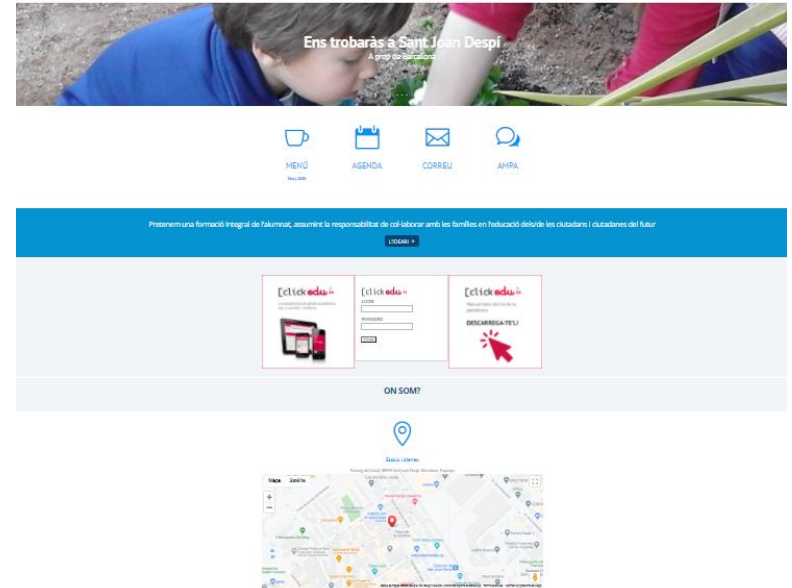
Ens trobaràs a Sant Joan Despí
A prop de Barcelona

MENÚ
Març 2020

AGENDA

CORREU

AMPA

Pretenem una formació integral de l'alumnat, assumint la responsabilitat de col·laborar amb les famílies en l'educació dels/de les ciutadans i ciutadanes del futur

L'IDEARI

clickedu

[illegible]

clickedu
LOGIN
PASSWORD
Entrar

clickedu
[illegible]
DESCARREGA-TE'L!

ON SOM?

Escola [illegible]

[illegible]

Mapa
Satèl·lit
+
−